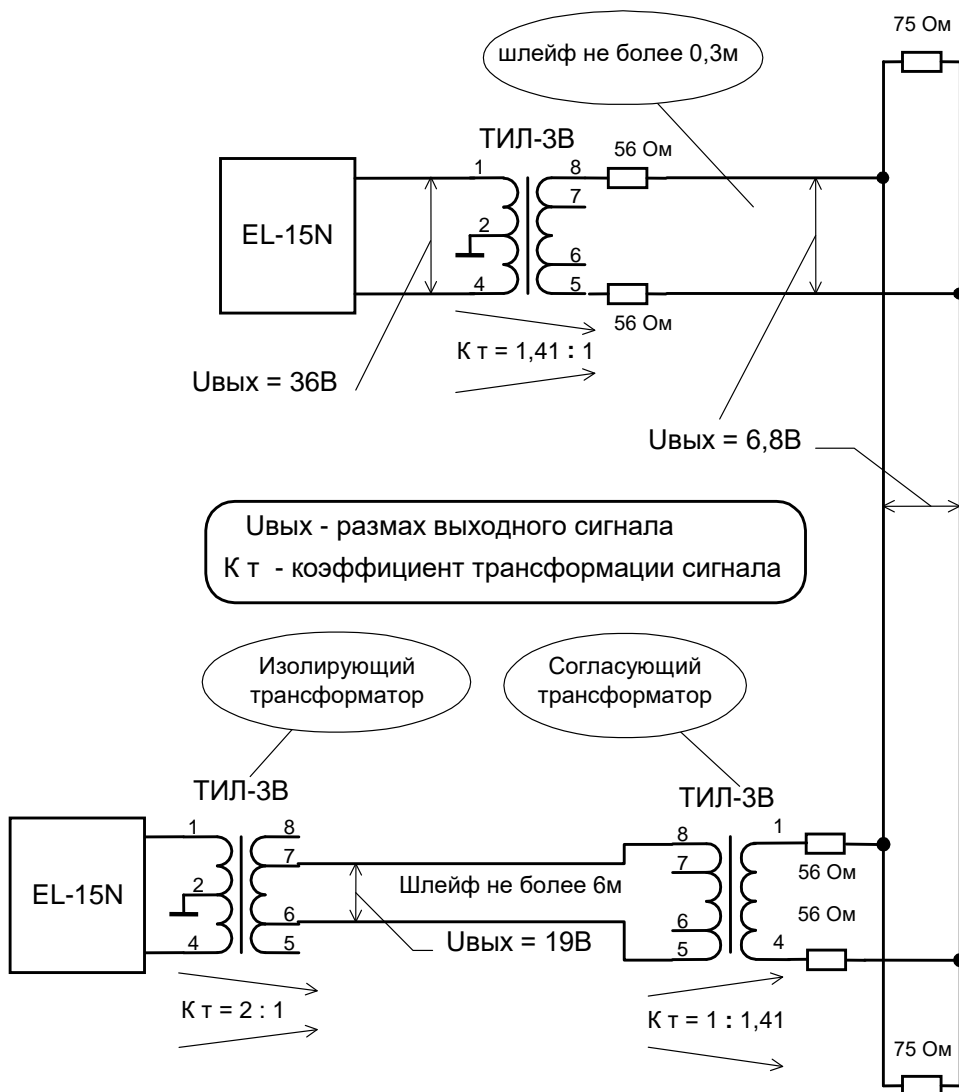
75 Ом

шлейф не более 0,3м

ТИЛ-3В

56 Ом

EL-15N

1
2
4

8
7
6
5

56 Ом

К т = 1,41 : 1

Uвых = 36В

Uвых = 6,8В

Uвых - размах выходного сигнала
К т - коэффициент трансформации сигнала

Изолирующий трансформатор

Согласующий трансформатор

ТИЛ-3В

ТИЛ-3В

EL-15N

1
2
4

8
7
6
5

Шлейф не более 6м

Uвых = 19В

8
7
6
5

1
4

56 Ом
56 Ом

К т = 2 : 1

К т = 1 : 1,41

75 Ом